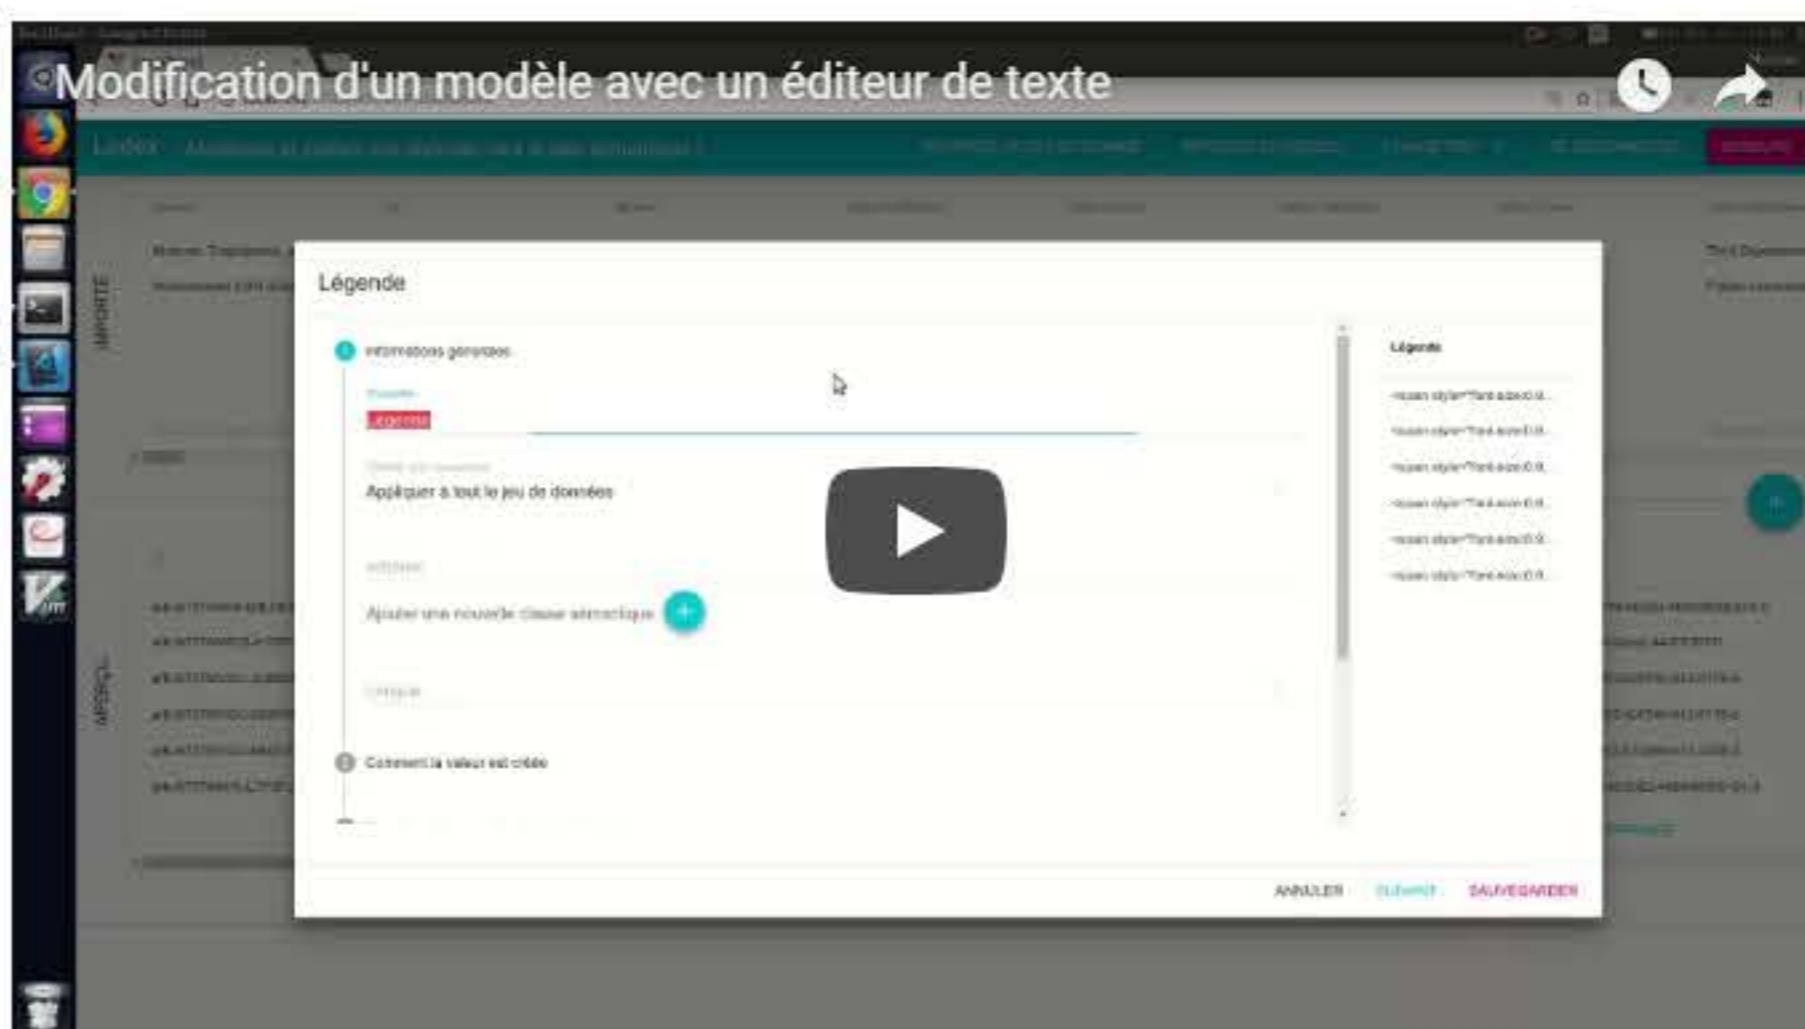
Modification d'un modèle avec un éditeur de texte

Lodex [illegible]

IMPORTE

Légende

Informations générales

Légende

Appliquer à tout le jeu de données

Ajouter une nouvelle classe sémantique

Comment la valeur est créée

Légende

<span style="font-size:0.8...
<span style="font-size:0.8...
<span style="font-size:0.8...
<span style="font-size:0.8...
<span style="font-size:0.8...
<span style="font-size:0.8...

ANNULER SUIVANT SAUVEGARDER